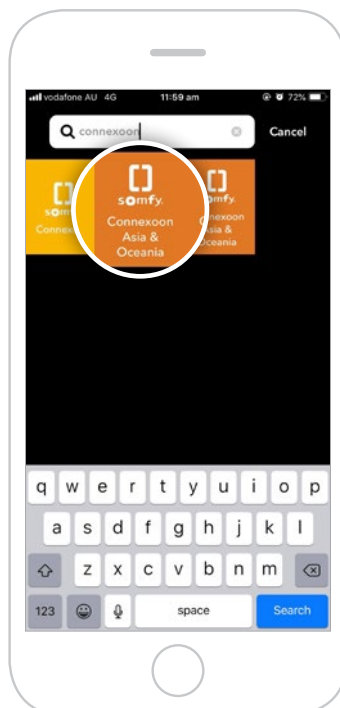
vodafone AU 4G 11:59 am 72%

connexoon

Cancel

somfy Connexoon

somfy Connexoon Asia & Oceania

somfy Connexoon Asia & Oceania

q w e r t y u i o p

a s d f g h j k l

z x c v b n m

123

space

Search